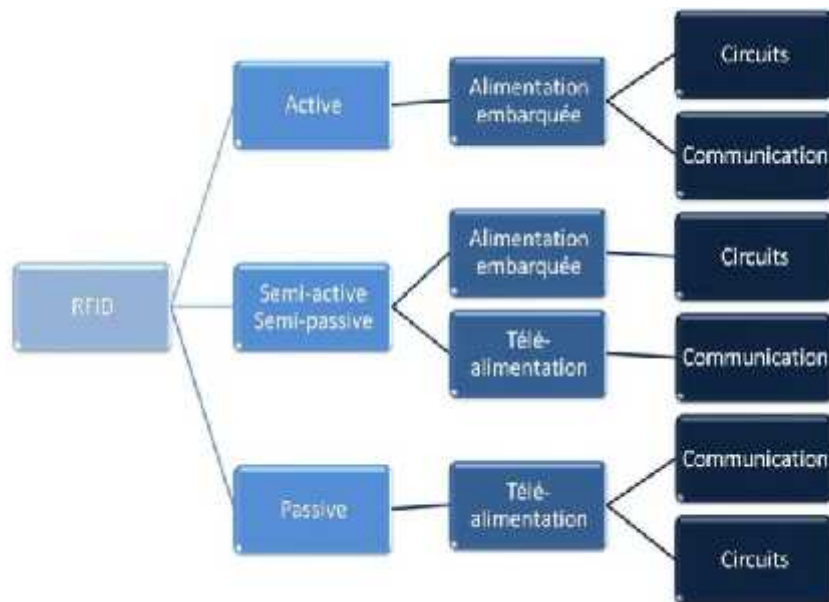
RFID

Active

Alimentation embarquée

Circuits

Communication

Semi-active Semi-passive

Alimentation embarquée

Circuits

Télé-alimentation

Communication

Passive

Télé-alimentation

Communication

Circuits